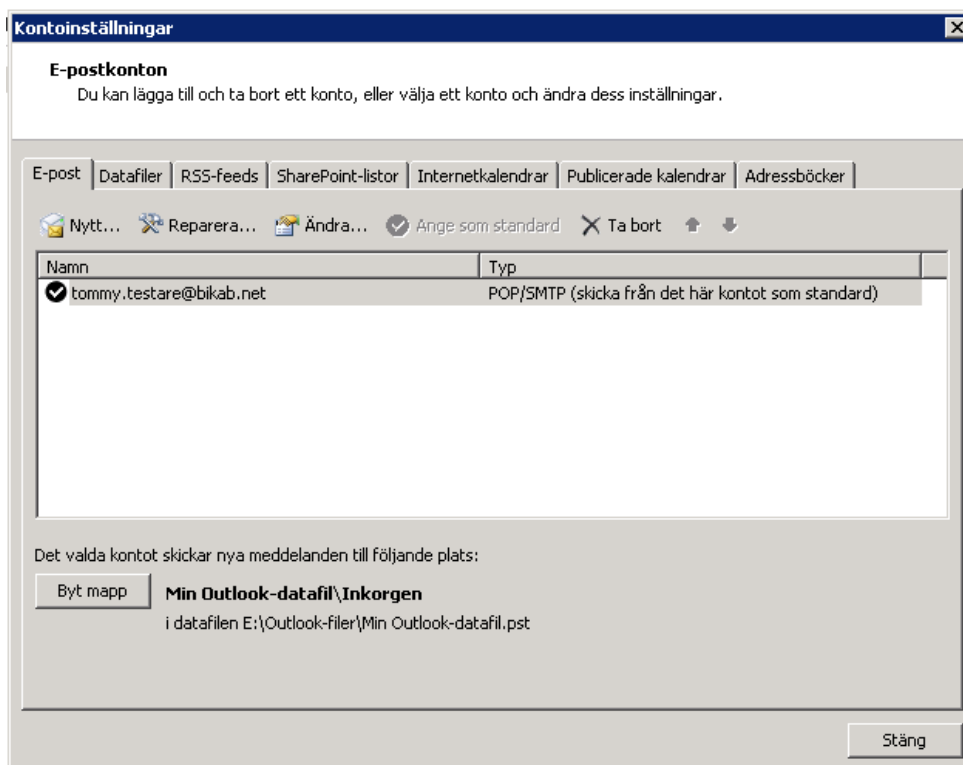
Kontoinställningar

E-postkonton
Du kan lägga till och ta bort ett konto, eller välja ett konto och ändra dess inställningar.

E-post | Datafiler | RSS-feeds | SharePoint-listor | Internetkalendrar | Publicerade kalendrar | Adressböcker

Nytt... Reparera... Ändra... Ange som standard Ta bort

| Namn | Typ |
|---|---|
| tommy.testare@bikab.net | POP/SMTP (skicka från det här kontot som standard) |

Det valda kontot skickar nya meddelanden till följande plats:

Byt mapp

Min Outlook-datafil\Inkorgen
i datafilen E:\Outlook-filer\Min Outlook-datafil.pst

Stäng